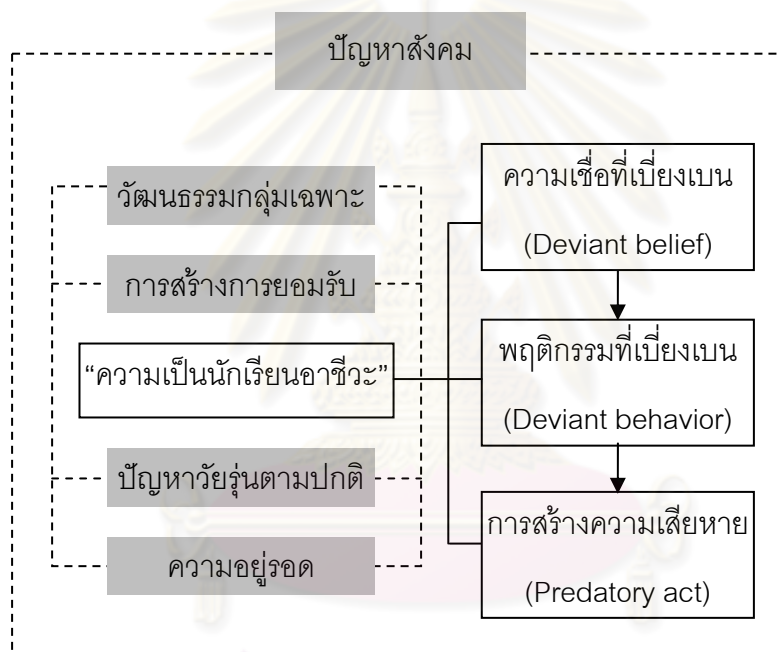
ปัญหาสังคม

วัฒนธรรมกลุ่มเฉพาะ

การสร้างการยอมรับ

"ความเป็นนักเรียนอาชีวะ"

ปัญหาวัยรุ่นตามปกติ

ความอยู่รอด

ความเชื่อที่เบี่ยงเบน (Deviant belief)

พฤติกรรมที่เบี่ยงเบน (Deviant behavior)

การสร้างความเสียหาย (Predatory act)